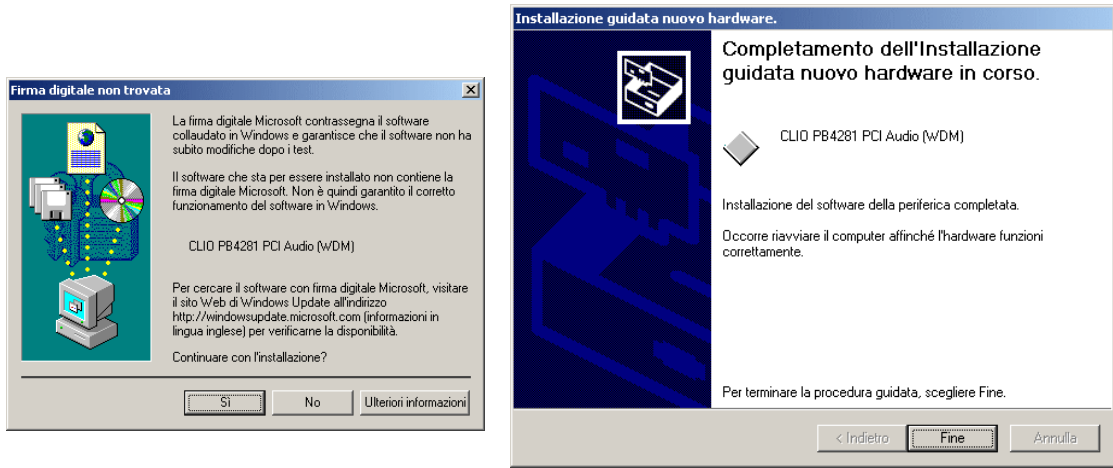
Firma digitale non trovata

La firma digitale Microsoft contrassegna il software collaudato in Windows e garantisce che il software non ha subito modifiche dopo i test.

Il software che sta per essere installato non contiene la firma digitale Microsoft. Non è quindi garantito il corretto funzionamento del software in Windows.

CLIO PB4281 PCI Audio (WDM)

Per cercare il software con firma digitale Microsoft, visitare il sito Web di Windows Update all'indirizzo http://windowsupdate.microsoft.com (informazioni in lingua inglese) per verificarne la disponibilità.

Continuare con l'installazione?

Sì | No | Ulteriori informazioni

Installazione guidata nuovo hardware.

Completamento dell'Installazione guidata nuovo hardware in corso.

CLIO PB4281 PCI Audio (WDM)

Installazione del software della periferica completata.

Occorre riavviare il computer affinché l'hardware funzioni correttamente.

Per terminare la procedura guidata, scegliere Fine.

< Indietro | Fine | Annulla